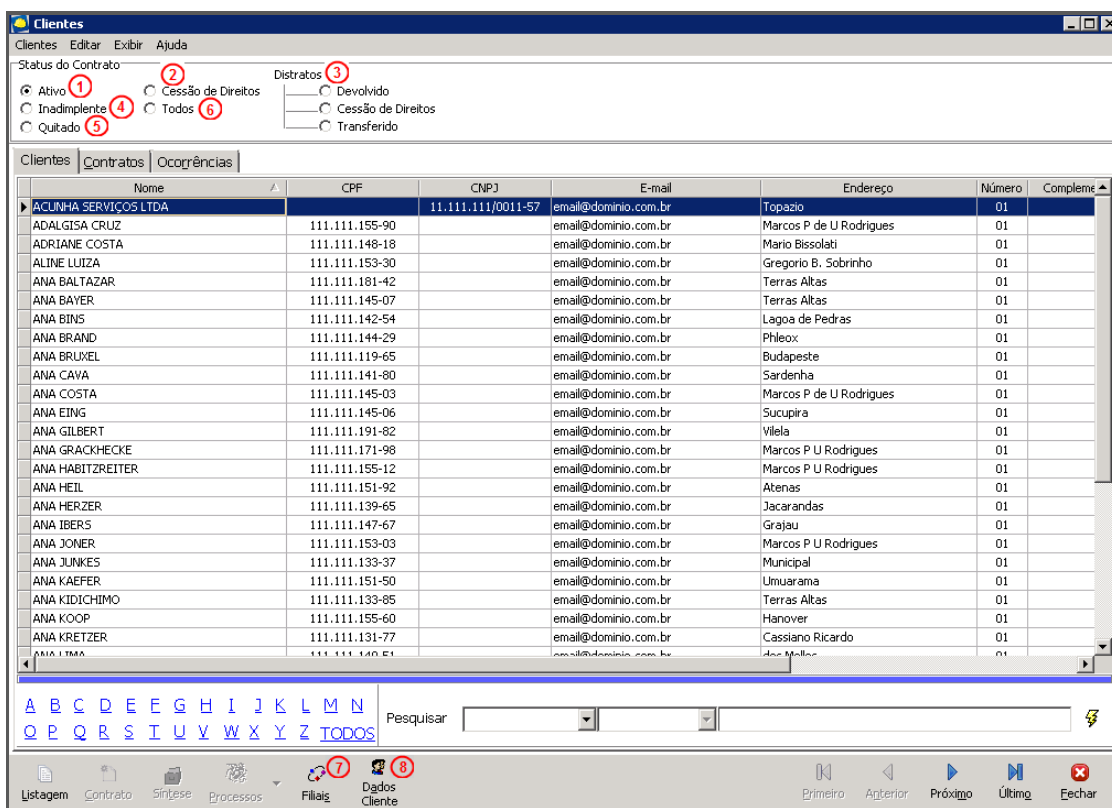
Clientes

Clientes Editar Exibir Ajuda

Status do Contrato
Ativo 1
Inadimplente 4
Quitado 5
Cessão de Direitos 2
Todos 6

Distratos 3
Devolvido
Cessão de Direitos
Transferido

Clientes | Contratos | Ocorrências

| Nome | CPF | CNPJ | E-mail | Endereço | Número | Compleme |
|---|---|---|---|---|---|---|
| ACUNHA SERVIÇOS LTDA | | 11.111.111/0011-57 | email@dominio.com.br | Topazio | 01 | |
| ADALGISA CRUZ | 111.111.155-90 | | email@dominio.com.br | Marcos P de U Rodrigues | 01 | |
| ADRIANE COSTA | 111.111.148-18 | | email@dominio.com.br | Mario Bissolati | 01 | |
| ALINE LUIZA | 111.111.153-30 | | email@dominio.com.br | Gregorio B. Sobrinho | 01 | |
| ANA BALTAZAR | 111.111.181-42 | | email@dominio.com.br | Terras Altas | 01 | |
| ANA BAYER | 111.111.145-07 | | email@dominio.com.br | Terras Altas | 01 | |
| ANA BINS | 111.111.142-54 | | email@dominio.com.br | Lagoa de Pedras | 01 | |
| ANA BRAND | 111.111.144-29 | | email@dominio.com.br | Phleox | 01 | |
| ANA BRUXEL | 111.111.119-65 | | email@dominio.com.br | Budapeste | 01 | |
| ANA CAVA | 111.111.141-80 | | email@dominio.com.br | Sardenha | 01 | |
| ANA COSTA | 111.111.145-03 | | email@dominio.com.br | Marcos P de U Rodrigues | 01 | |
| ANA EING | 111.111.145-06 | | email@dominio.com.br | Sucupira | 01 | |
| ANA GILBERT | 111.111.191-82 | | email@dominio.com.br | Vilela | 01 | |
| ANA GRACKHECKE | 111.111.171-98 | | email@dominio.com.br | Marcos P U Rodrigues | 01 | |
| ANA HABITZREITER | 111.111.155-12 | | email@dominio.com.br | Marcos P U Rodrigues | 01 | |
| ANA HEIL | 111.111.151-92 | | email@dominio.com.br | Atenas | 01 | |
| ANA HERZER | 111.111.139-65 | | email@dominio.com.br | Jacarandas | 01 | |
| ANA IBERS | 111.111.147-67 | | email@dominio.com.br | Grajau | 01 | |
| ANA JONER | 111.111.153-03 | | email@dominio.com.br | Marcos P U Rodrigues | 01 | |
| ANA JUNKES | 111.111.133-37 | | email@dominio.com.br | Municipal | 01 | |
| ANA KAEFER | 111.111.151-50 | | email@dominio.com.br | Umuarama | 01 | |
| ANA KIDICHIMO | 111.111.133-85 | | email@dominio.com.br | Terras Altas | 01 | |
| ANA KOOP | 111.111.155-60 | | email@dominio.com.br | Hanover | 01 | |
| ANA KRETZER | 111.111.131-77 | | email@dominio.com.br | Cassiano Ricardo | 01 | |
| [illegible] | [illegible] | | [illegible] | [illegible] | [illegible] | |

A B C D E F G H I J K L M N
O P Q R S T U V W X Y Z TODOS

Pesquisar

Listagem Contrato Síntese Processos Filiais 7 Dados Cliente 8 Primeiro Anterior Próximo Último Fechar